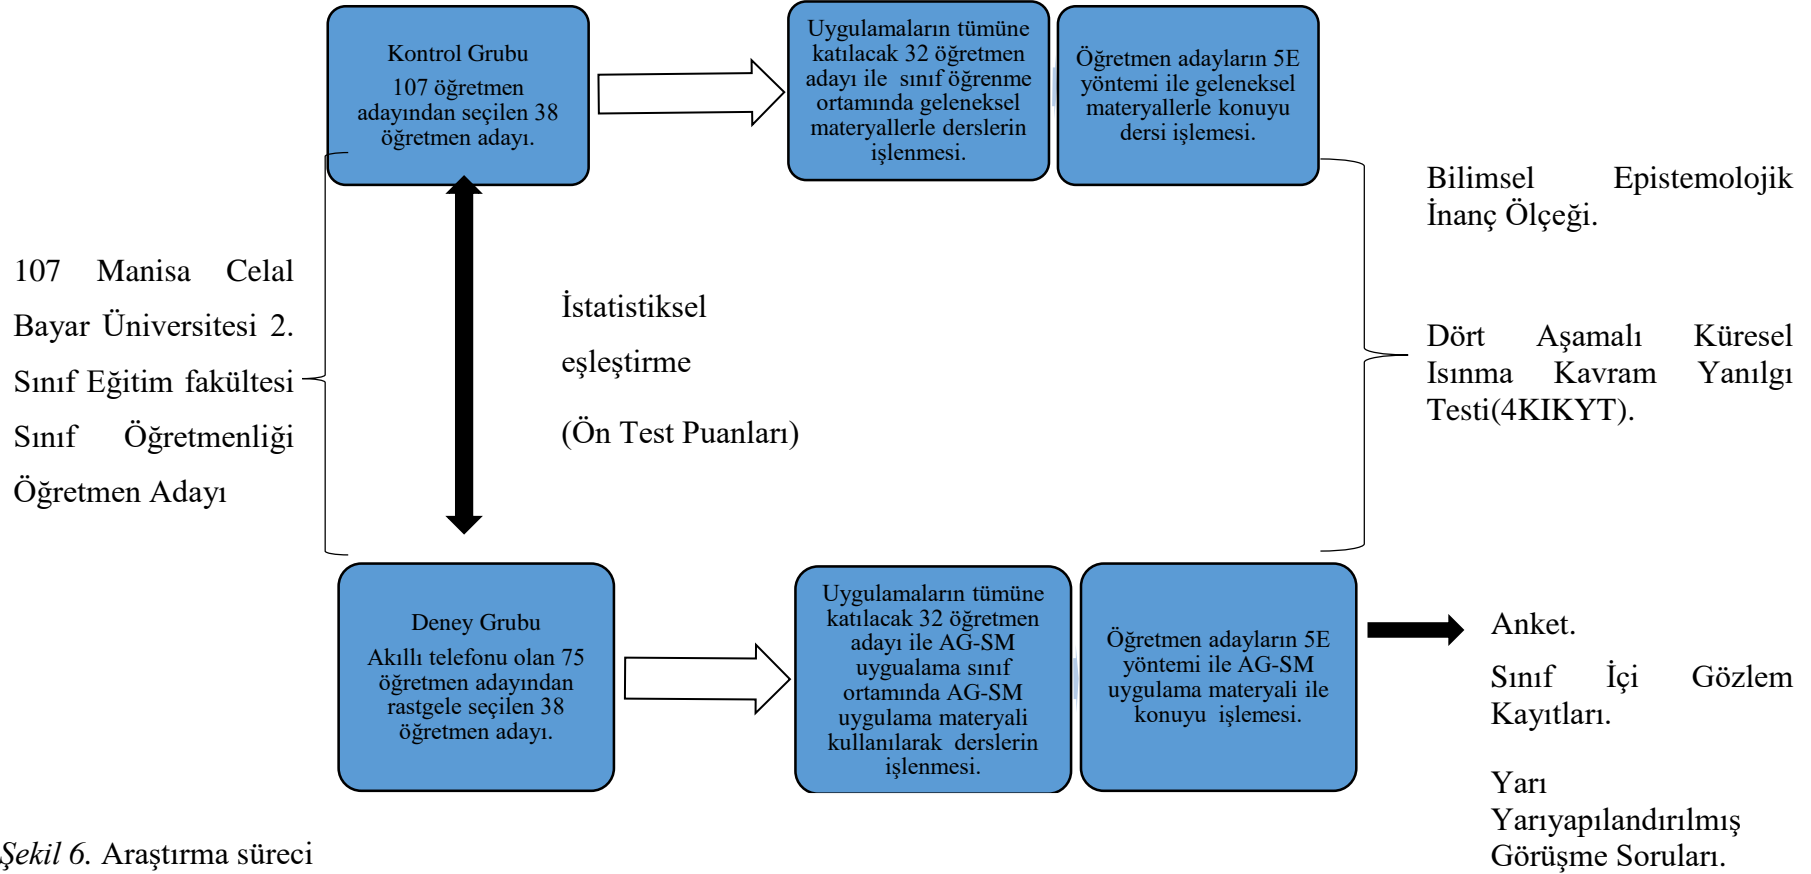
Kontrol Grubu

107 öğretmen adayından seçilen 38 öğretmen adayı.

Uygulamaların tümüne katılacak 32 öğretmen adayı ile sınıf öğrenme ortamında geleneksel materyallerle derslerin işlenmesi.

Öğretmen adayların 5E yöntemi ile geleneksel materyallerle konuyu dersi işlemesi.

Bilimsel Epistemolojik İnanç Ölçeği.

107 Manisa Celal Bayar Üniversitesi 2. Sınıf Eğitim fakültesi Sınıf Öğretmenliği Öğretmen Adayı

İstatistiksel eşleştirme

(Ön Test Puanları)

Dört Aşamalı Küresel Isınma Kavram Yanılgı Testi(4KIKYT).

Deney Grubu

Akıllı telefonu olan 75 öğretmen adayından rastgele seçilen 38 öğretmen adayı.

Uygulamaların tümüne katılacak 32 öğretmen adayı ile AG-SM uygualama sınıf ortamında AG-SM uygulama materyali kullanılarak derslerin işlenmesi.

Öğretmen adayların 5E yöntemi ile AG-SM uygulama materyali ile konuyu işlemesi.

Anket.

Sınıf İçi Gözlem Kayıtları.

Yarı Yarıyapılandırılmış Görüşme Soruları.

Şekil 6. Araştırma süreci